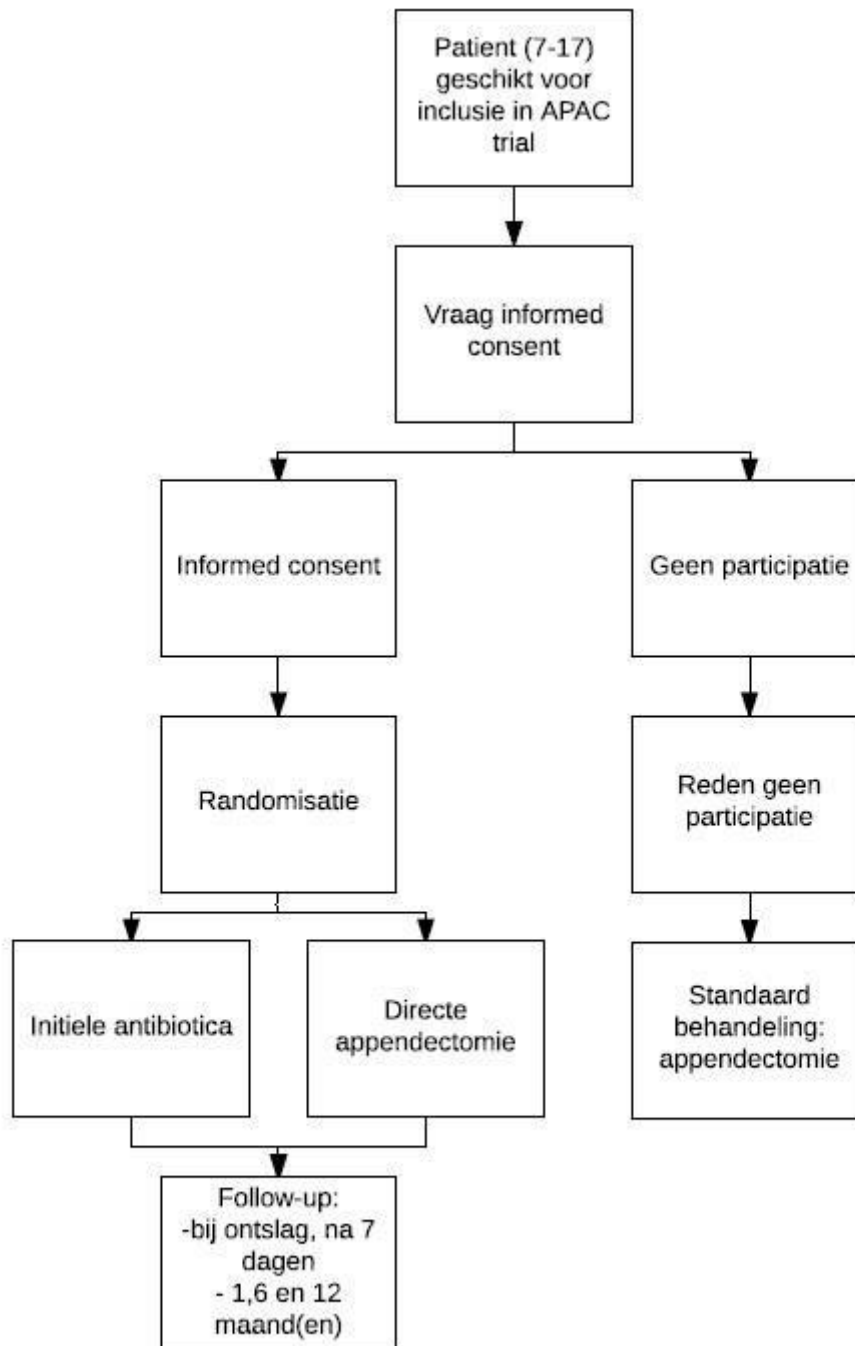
Patient (7-17) geschikt voor inclusie in APAC trial

Vraag informed consent

Informed consent

Geen participatie

Randomisatie

Reden geen participatie

Initiele antibiotica

Directe appendectomie

Standaard behandeling: appendectomie

Follow-up:
-bij ontslag, na 7 dagen
- 1,6 en 12 maand(en)